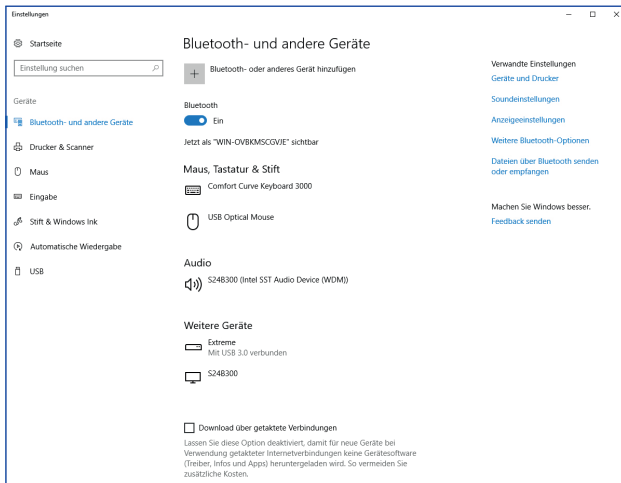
Einstellungen

Startseite

Einstellung suchen

Geräte

Bluetooth- und andere Geräte

Drucker & Scanner

Maus

Eingabe

Stift & Windows Ink

Automatische Wiedergabe

USB

Bluetooth- und andere Geräte

Bluetooth- oder anderes Gerät hinzufügen

Bluetooth

Ein

Jetzt als "WIN-OVBKMSCGVJE" sichtbar

Maus, Tastatur & Stift

Comfort Curve Keyboard 3000

USB Optical Mouse

Audio

S24B300 (Intel SST Audio Device (WDM))

Weitere Geräte

Extreme
Mit USB 3.0 verbunden

S24B300

Download über getaktete Verbindungen

Lassen Sie diese Option deaktiviert, damit für neue Geräte bei Verwendung getakteter Internetverbindungen keine Gerätesoftware (Treiber, Infos und Apps) heruntergeladen wird. So vermeiden Sie zusätzliche Kosten.

Verwandte Einstellungen
Geräte und Drucker

Soundeinstellungen

Anzeigeeinstellungen

Weitere Bluetooth-Optionen

Dateien über Bluetooth senden oder empfangen

Machen Sie Windows besser.
Feedback senden